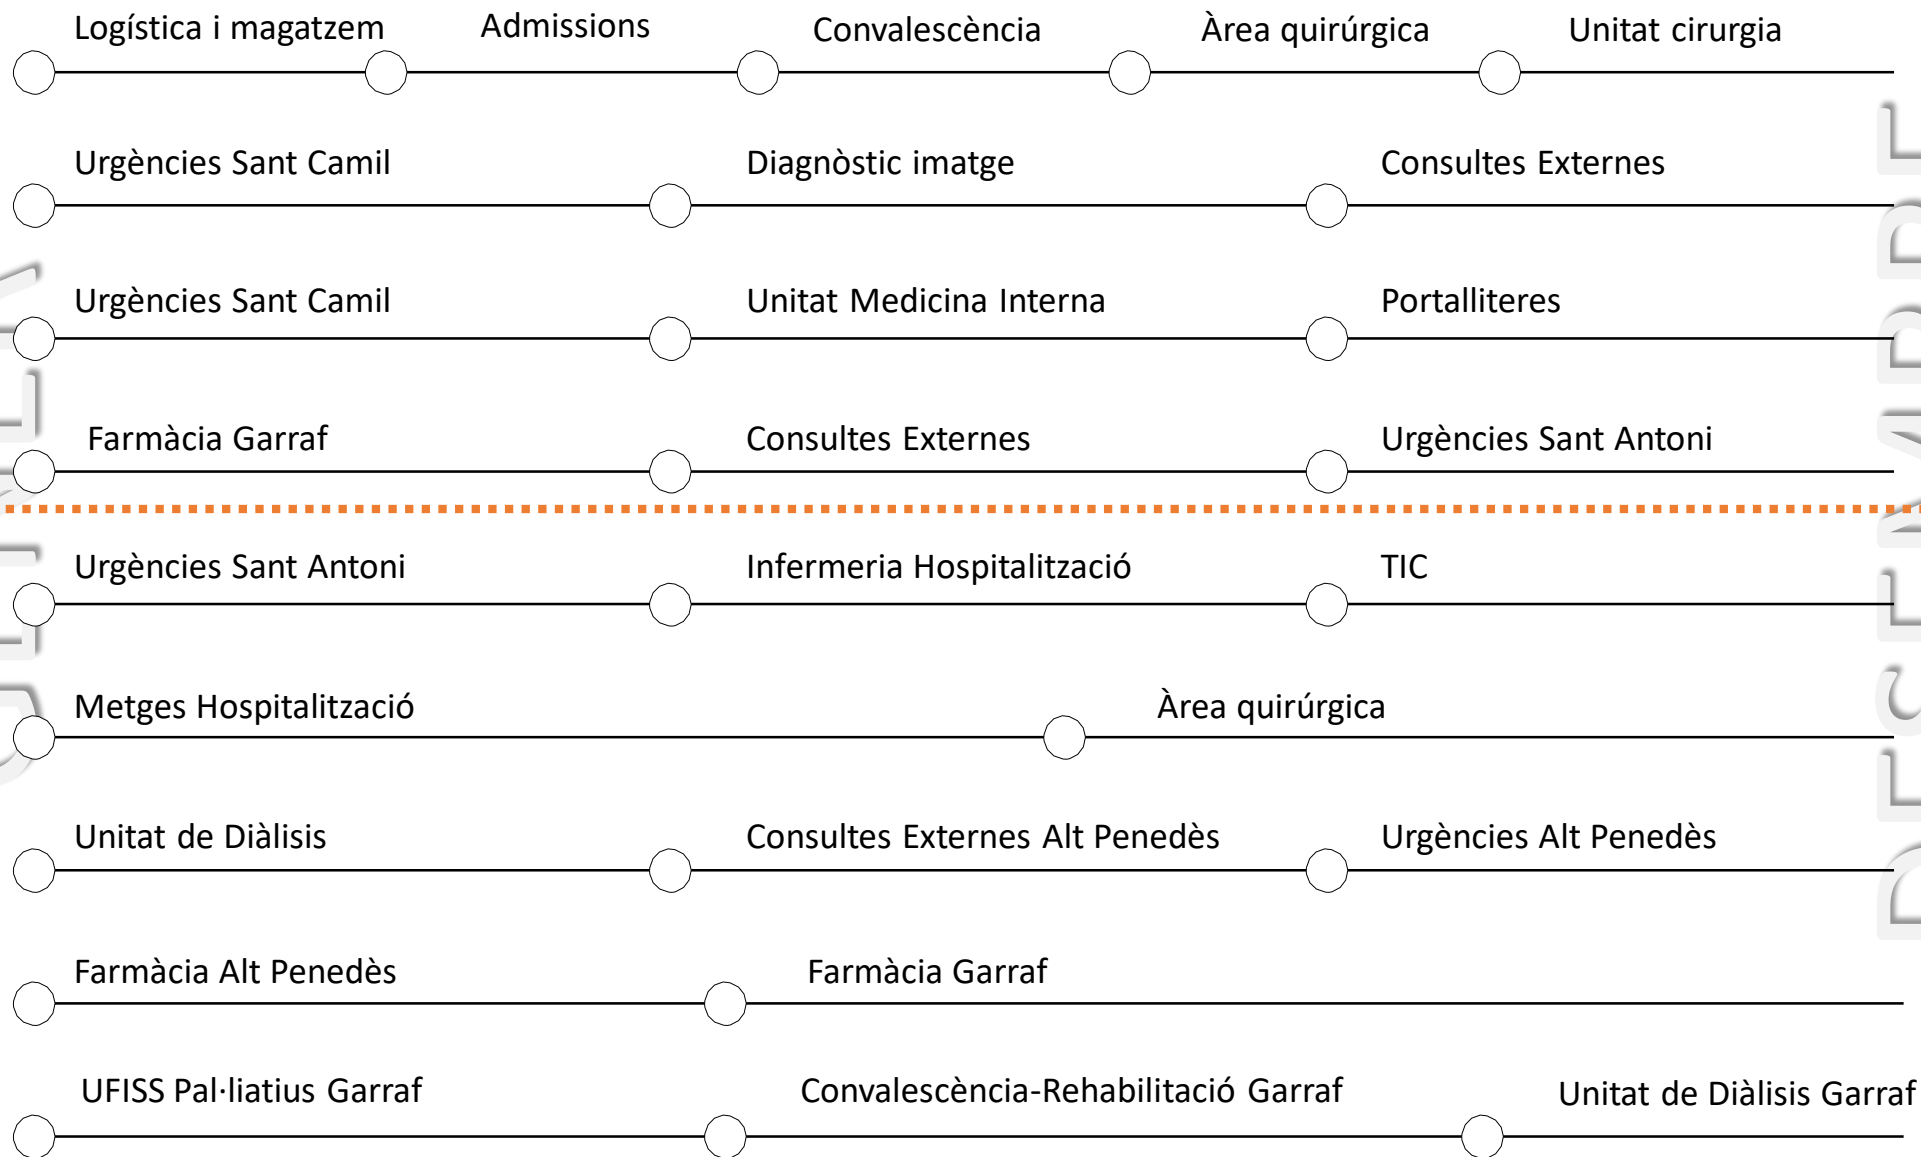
Logística i magatzem
Admissions
Convalescència
Àrea quirúrgica
Unitat cirurgia

Urgències Sant Camil
Diagnòstic imatge
Consultes Externes

Urgències Sant Camil
Unitat Medicina Interna
Portalliteres

Farmàcia Garraf
Consultes Externes
Urgències Sant Antoni

Urgències Sant Antoni
Infermeria Hospitalització
TIC

Metges Hospitalització
Àrea quirúrgica

Unitat de Diàlisis
Consultes Externes Alt Penedès
Urgències Alt Penedès

Farmàcia Alt Penedès
Farmàcia Garraf

UFISS Pal·liatius Garraf
Convalescència-Rehabilitació Garraf
Unitat de Diàlisis Garraf